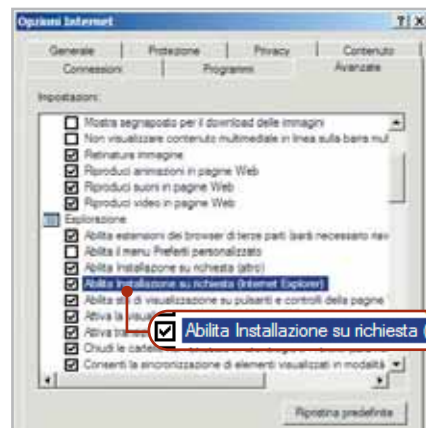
Opzioni Internet ? X

Generale | Protezione | Privacy | Contenuto
Connessioni | Programmi | Avanzate

Impostazioni:

Mostra segnaposto per il download delle immagini
Non visualizzare contenuto multimediale in linea sulla barra mul
Retinatura immagine
Riproduci animazioni in pagine Web
Riproduci suoni in pagine Web
Riproduci video in pagine Web
Esplorazione
Abilita estensioni dei browser di terze parti (sarà necessario riav
Abilita il menu Preferiti personalizzato
Abilita Installazione su richiesta (altro)
Abilita Installazione su richiesta (Internet Explorer)
Abilita stili di visualizzazione su pulsanti e controlli della pagine
Attiva la visual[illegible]
Attiva tra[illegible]
Chiudi le cartelle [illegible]
Consenti la sincronizzazione di elementi visualizzati in modalità

Abilita Installazione su richiesta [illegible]

Ripristina predefinite